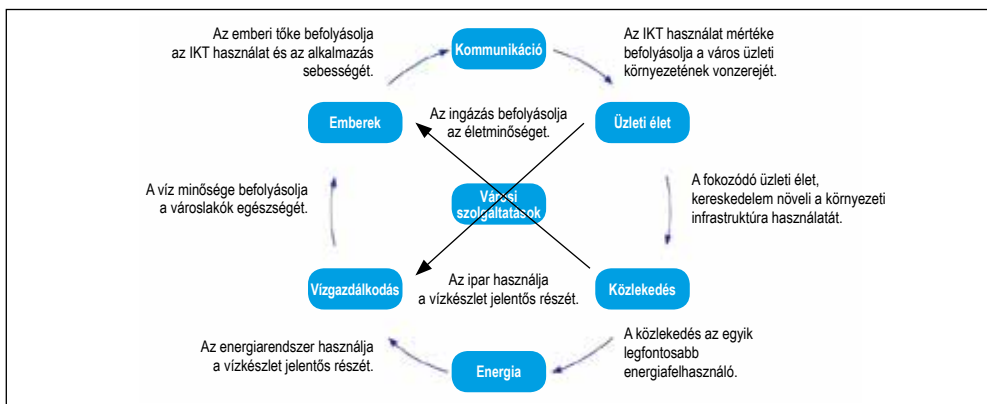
Az emberi tőke befolyásolja az IKT használat és az alkalmazás sebességét.

Kommunikáció

Az IKT használat mértéke befolyásolja a város üzleti környezetének vonzerejét.

Emberek

Az ingázás befolyásolja az életminőséget.

Üzleti élet

A víz minősége befolyásolja a városlakók egészségét.

Városi szolgáltatások

A fokozódó üzleti élet, kereskedelem növeli a környezeti infrastruktúra használatát.

Vízgazdálkodás

Az ipar használja a vízkészlet jelentős részét.

Közlekedés

Az energiarendszer használja a vízkészlet jelentős részét.

Energia

A közlekedés az egyik legfontosabb energiafelhasználó.